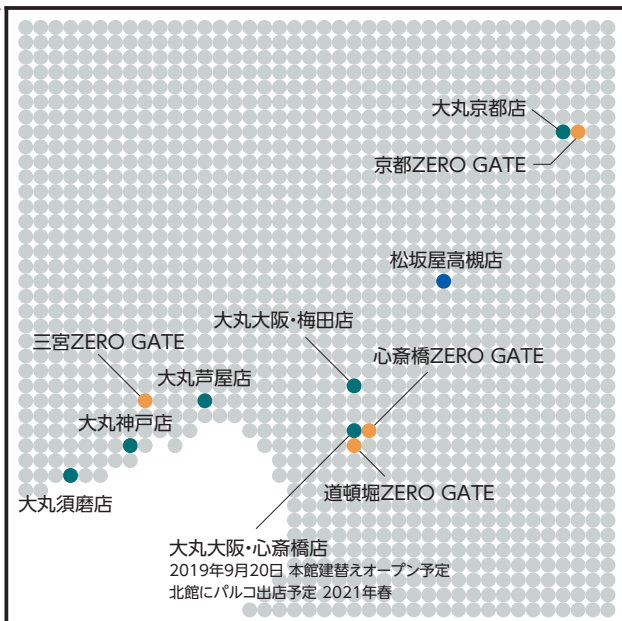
大丸京都店

京都ZERO GATE

松坂屋高槻店

大丸大阪・梅田店

三宮ZERO GATE

心斎橋ZERO GATE

大丸芦屋店

大丸神戸店

大丸須磨店

道頓堀ZERO GATE

大丸大阪・心斎橋店
2019年9月20日 本館建替えオープン予定
北館にパルコ出店予定 2021年春